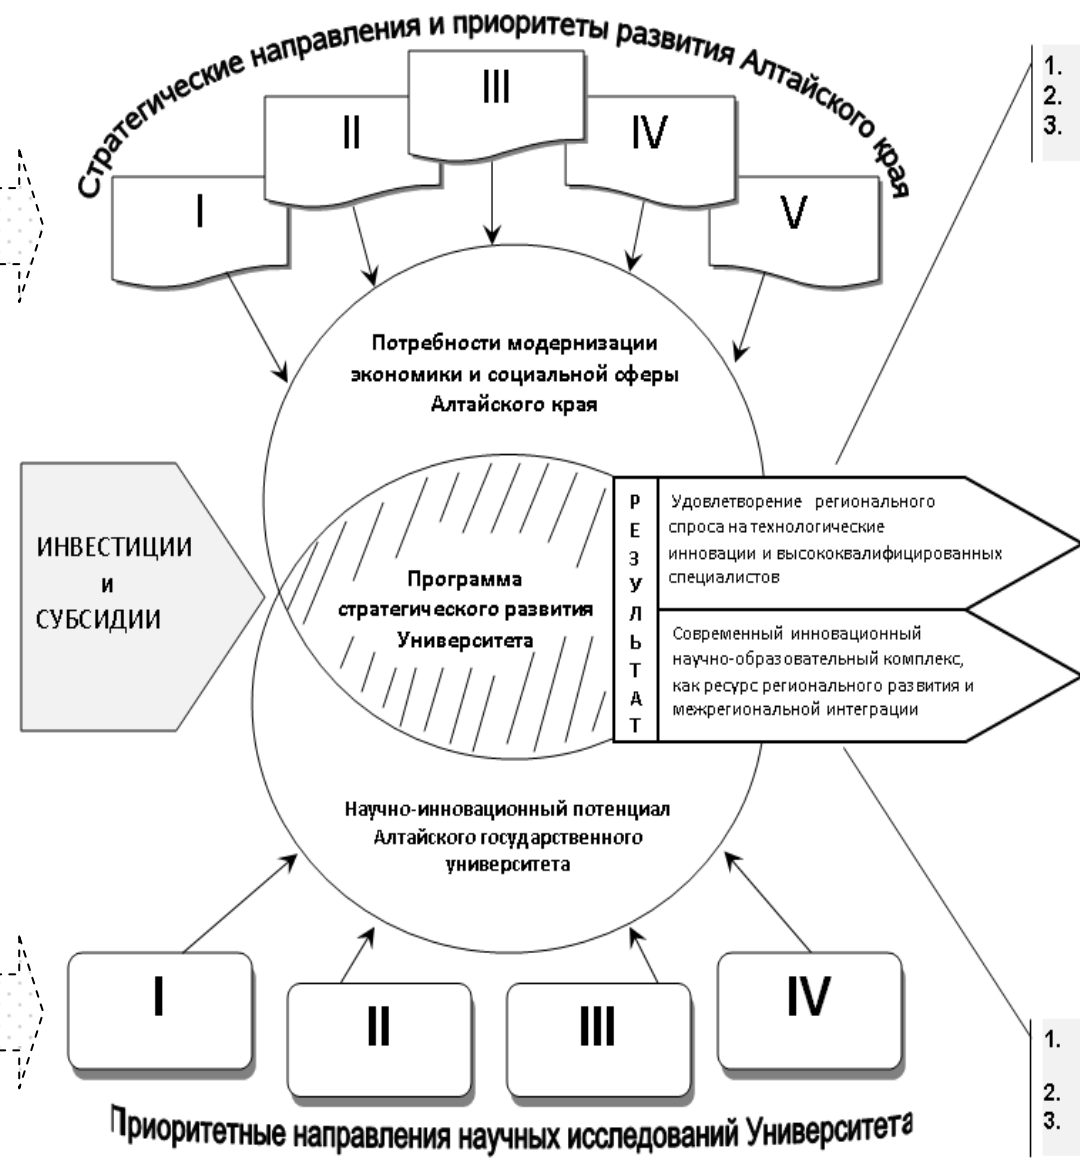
Стратегические направления и приоритеты развития Алтайского края

I

II

III

IV

V

1.
2.
3.

Потребности модернизации экономики и социальной сферы Алтайского края

ИНВЕСТИЦИИ И СУБСИДИИ

Программа стратегического развития Университета

РЕЗУЛЬТАТ

Удовлетворение регионального спроса на технологические инновации и высококвалифицированных специалистов

Современный инновационный научно-образовательный комплекс, как ресурс регионального развития и межрегиональной интеграции

Научно-инновационный потенциал Алтайского государственного университета

I

II

III

IV

1.
2.
3.

Приоритетные направления научных исследований Университета